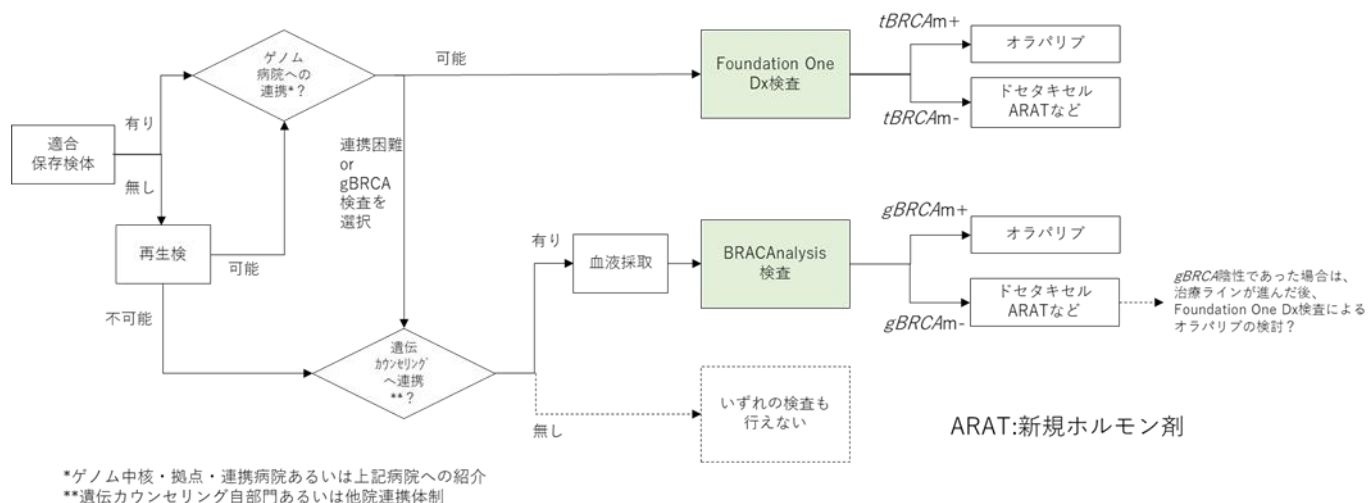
適合
保存検体

有り

無し

再生検

可能

不可能

ゲノム
病院への
連携*?

可能

連携困難
or
gBRCA
検査を
選択

Foundation One
Dx検査

tBRCAm+

オラパリブ

tBRCAm-

ドセタキセル
ARATなど

有り

血液採取

BRACAnalysis
検査

gBRCAm+

オラパリブ

gBRCAm-

ドセタキセル
ARATなど

gBRCA陰性であった場合は、治療ラインが進んだ後、Foundation One Dx検査によるオラパリブの検討?

遺伝
カウンセリング
へ連携
**?

無し

いずれの検査も
行えない

ARAT:新規ホルモン剤

*ゲノム中核・拠点・連携病院あるいは上記病院への紹介
**遺伝カウンセリング自部門あるいは他院連携体制